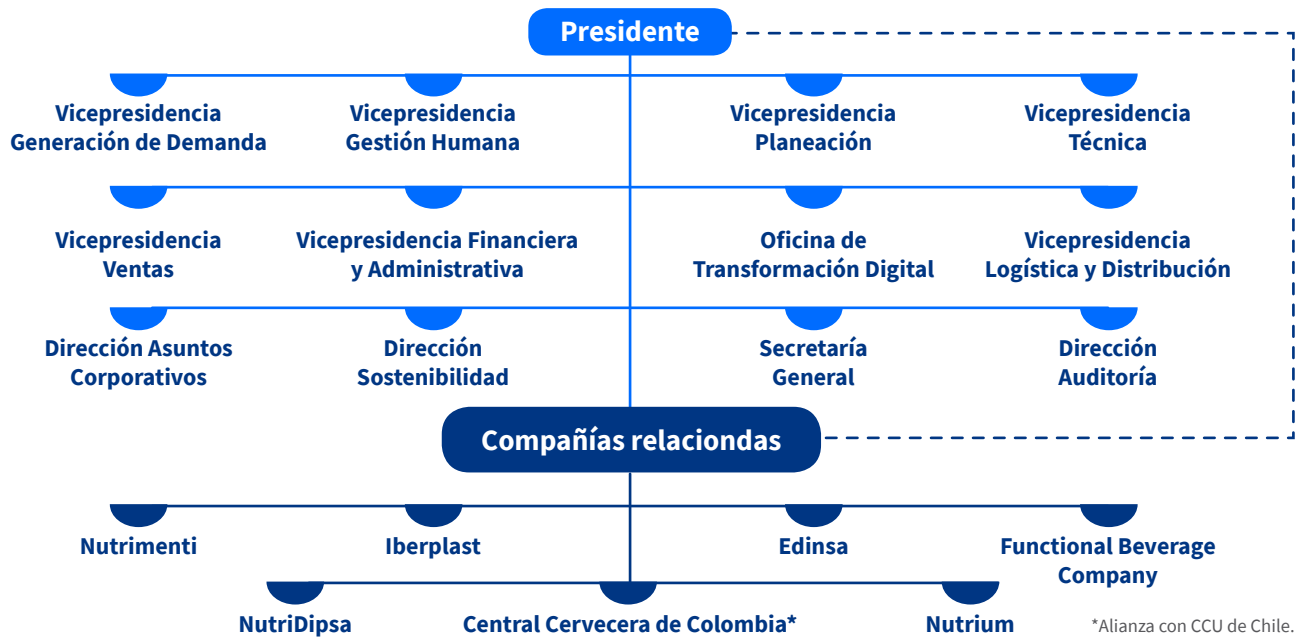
Presidente

Vicepresidencia Generación de Demanda

Vicepresidencia Gestión Humana

Vicepresidencia Planeación

Vicepresidencia Técnica

Vicepresidencia Ventas

Vicepresidencia Financiera y Administrativa

Oficina de Transformación Digital

Vicepresidencia Logística y Distribución

Dirección Asuntos Corporativos

Dirección Sostenibilidad

Secretaría General

Dirección Auditoría

Compañías relacionadas

Nutrimenti

Iberplast

Edinsa

Functional Beverage Company

NutriDipsa

Central Cervecera de Colombia*

Nutrium

*Alianza con CCU de Chile.